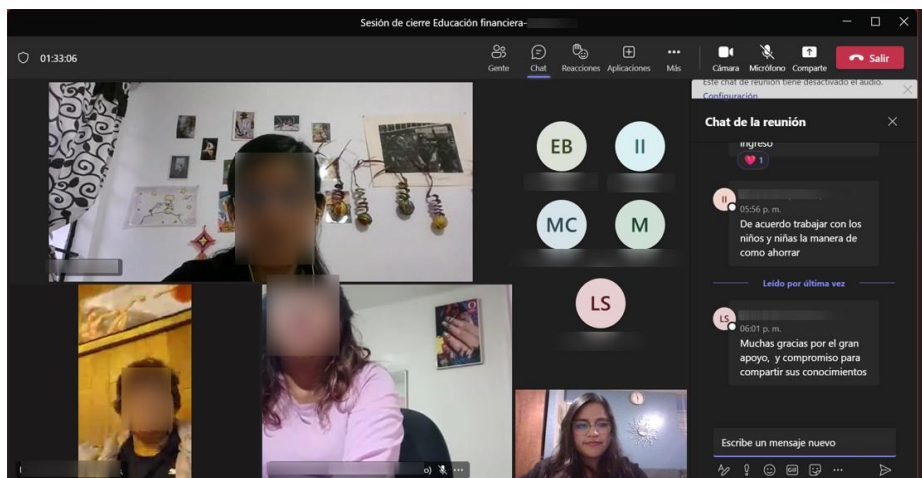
Sesión de cierre Educación financiera-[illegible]

01:33:06

Gente
Chat
Reacciones
Aplicaciones
Más
Cámara
Micrófono
Comparte
Salir

Este chat de reunión tiene desactivado el audio.
Configuración

EB
II
MC
M
LS

Chat de la reunión

ingreso
1

II
05:56 p. m.
De acuerdo trabajar con los niños y niñas la manera de como ahorrar

Leído por última vez

LS
06:01 p. m.
Muchas gracias por el gran apoyo, y compromiso para compartir sus conocimientos

Escribe un mensaje nuevo